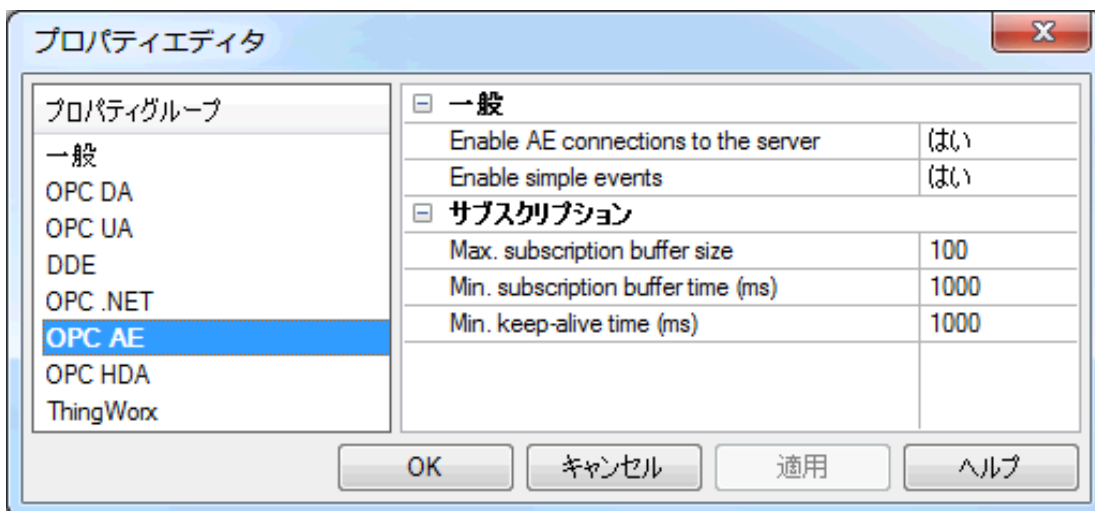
プロパティエディタ

X

プロパティグループ
一般
OPC DA
OPC UA
DDE
OPC .NET
OPC AE
OPC HDA
ThingWorx

⊟ 一般

| | |
|---|---|
| Enable AE connections to the server | はい |
| Enable simple events | はい |

⊟ サブスクリプション

| | |
|---|---|
| Max. subscription buffer size | 100 |
| Min. subscription buffer time (ms) | 1000 |
| Min. keep-alive time (ms) | 1000 |

OK キャンセル 適用 ヘルプ